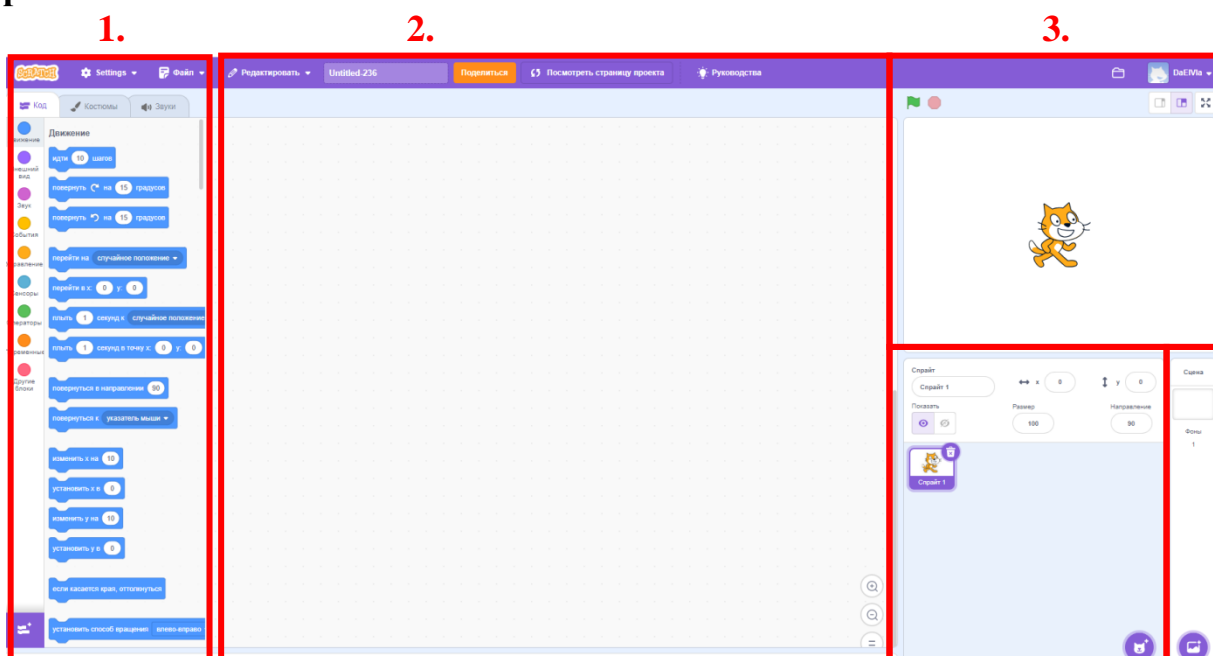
1.
2.
3.

SCRATCH Settings Файл Редактировать Untitled-236 Поделиться Посмотреть страницу проекта Руководства DaElVla

Код Костюмы Звуки

вижение
нешний вид
Звук
обытия
правление
енсоры
ераторы
еменные
Другие блоки

Движение
идти 10 шагов
повернуть на 15 градусов
повернуть на 15 градусов
перейти на случайное положение
перейти в x: 0 y: 0
плыть 1 секунд к случайное положение
плыть 1 секунд в точку x: 0 y: 0
повернуться в направлении 90
повернуться к указатель мыши
изменить x на 10
установить x в 0
изменить y на 10
установить y в 0
если касается края, оттолкнуться
установить способ вращения влево-вправо

Спрайт
Спрайт 1
x 0
y 0
Показать
Размер
100
Направление
90
Спрайт 1

Сцена
Фоны
1